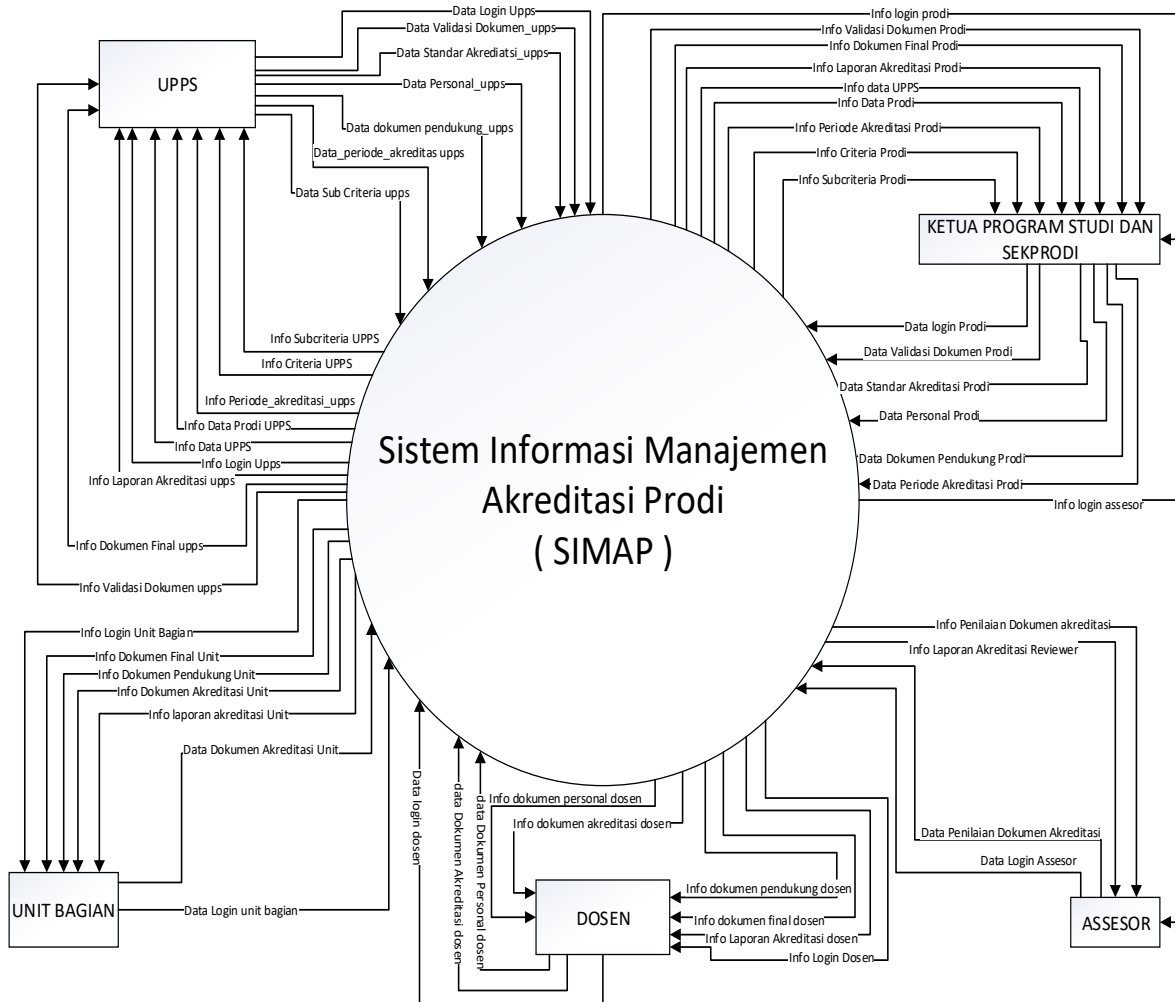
UPPS

Data Login Upps
Data Validasi Dokumen_upps
Data Standar Akrediatsi_upps
Data Personal_upps
Data dokumen pendukung_upps
Data_periode_akreditas upps
Data Sub Criteria upps

Info login prodi
Info Validasi Dokumen Prodi
Info Dokumen Final Prodi
Info Laporan Akreditasi Prodi
Info data UPPS
Info Data Prodi
Info Periode Akreditasi Prodi
Info Criteria Prodi
Info Subcriteria Prodi

KETUA PROGRAM STUDI DAN SEKPRODI

Info Subcriteria UPPS
Info Criteria UPPS
Info Periode_akreditasi_upps
Info Data Prodi UPPS
Info Data UPPS
Info Login Upps
Info Laporan Akreditasi upps
Info Dokumen Final upps
Info Validasi Dokumen upps

Data login Prodi
Data Validasi Dokumen Prodi
Data Standar Akreditasi Prodi
Data Personal Prodi
Data Dokumen Pendukung Prodi
Data Periode Akreditasi Prodi
Info login assesor

Sistem Informasi Manajemen Akreditasi Prodi ( SIMAP )

Info Login Unit Bagian
Info Dokumen Final Unit
Info Dokumen Pendukung Unit
Info Dokumen Akreditasi Unit
Info laporan akreditasi Unit
Data Dokumen Akreditasi Unit

Info Penilaian Dokumen akreditasi
Info Laporan Akreditasi Reviewer

Data login dosen
data Dokumen Akreditasi dosen
data Dokumen Personal dosen
Info dokumen personal dosen
Info dokumen akreditasi dosen

Data Penilaian Dokumen Akreditasi
Data Login Assesor

UNIT BAGIAN
Data Login unit bagian

DOSEN
Info dokumen pendukung dosen
Info dokumen final dosen
Info Laporan Akreditasi dosen
Info Login Dosen

ASSESOR